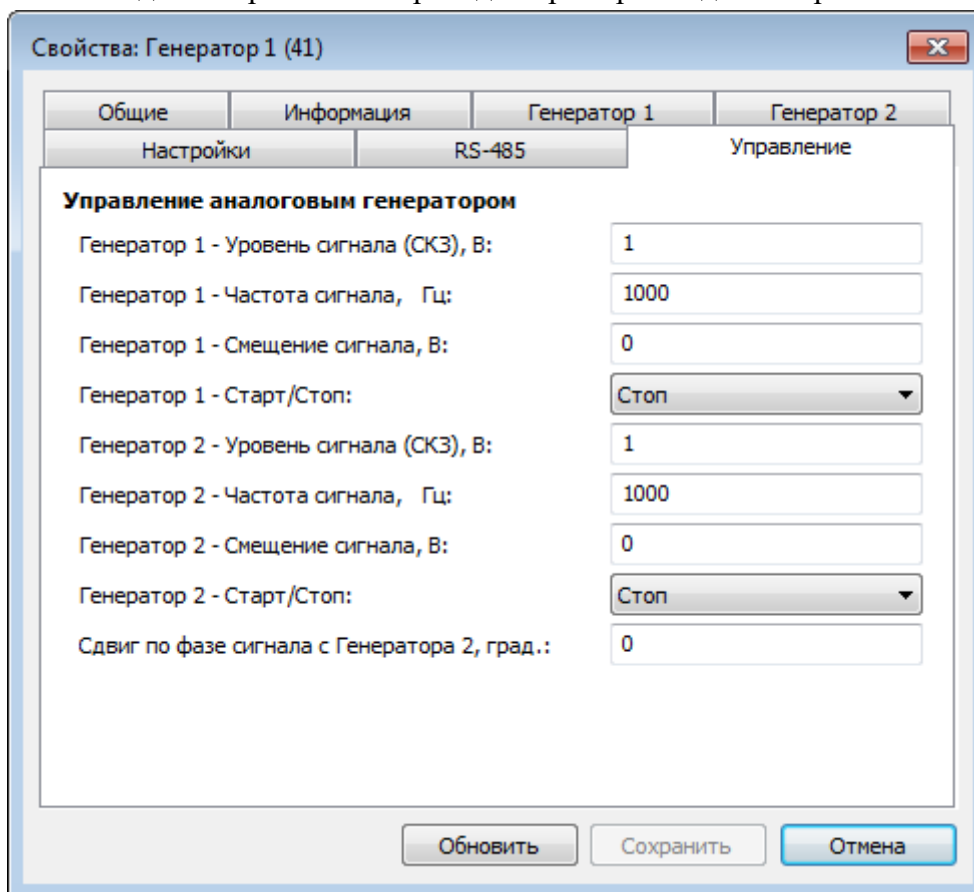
Свойства: Генератор 1 (41)

Общие | Информация | Генератор 1 | Генератор 2
Настройки | RS-485 | Управление

**Управление аналоговым генератором**

Генератор 1 - Уровень сигнала (СКЗ), В: 1
Генератор 1 - Частота сигнала, Гц: 1000
Генератор 1 - Смещение сигнала, В: 0
Генератор 1 - Старт/Стоп: Стоп
Генератор 2 - Уровень сигнала (СКЗ), В: 1
Генератор 2 - Частота сигнала, Гц: 1000
Генератор 2 - Смещение сигнала, В: 0
Генератор 2 - Старт/Стоп: Стоп
Сдвиг по фазе сигнала с Генератора 2, град.: 0

Обновить | Сохранить | Отмена